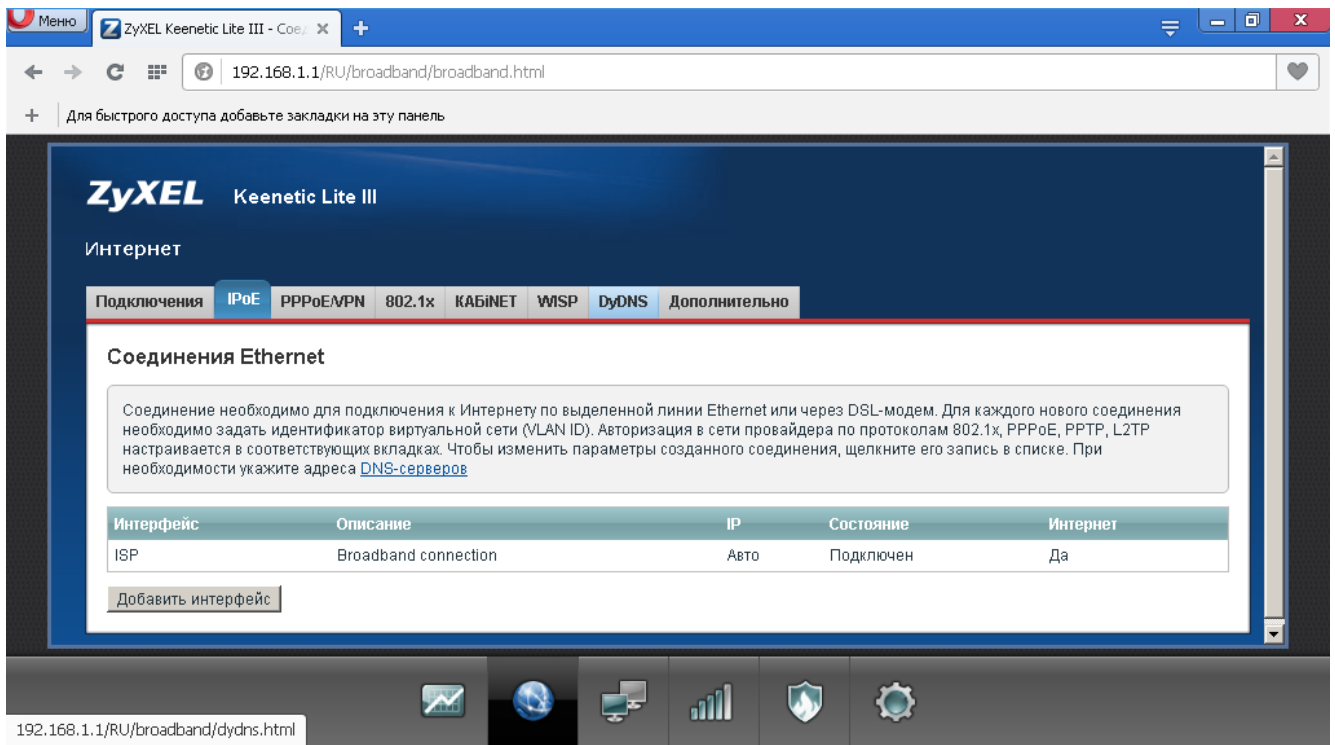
Меню ZyXEL Keenetic Lite III - Сое

192.168.1.1/RU/broadband/broadband.html

Для быстрого доступа добавьте закладки на эту панель

ZyXEL Keenetic Lite III

Интернет

Подключения | IPoE | PPPoE/VPN | 802.1x | КАБiNET | WISP | DyDNS | Дополнительно

Соединения Ethernet

Соединение необходимо для подключения к Интернету по выделенной линии Ethernet или через DSL-модем. Для каждого нового соединения необходимо задать идентификатор виртуальной сети (VLAN ID). Авторизация в сети провайдера по протоколам 802.1x, PPPoE, PPTP, L2TP настраивается в соответствующих вкладках. Чтобы изменить параметры созданного соединения, щелкните его запись в списке. При необходимости укажите адреса DNS-серверов

| Интерфейс | Описание | IP | Состояние | Интернет |
|---|---|---|---|---|
| ISP | Broadband connection | Авто | Подключен | Да |

Добавить интерфейс

192.168.1.1/RU/broadband/dydns.html